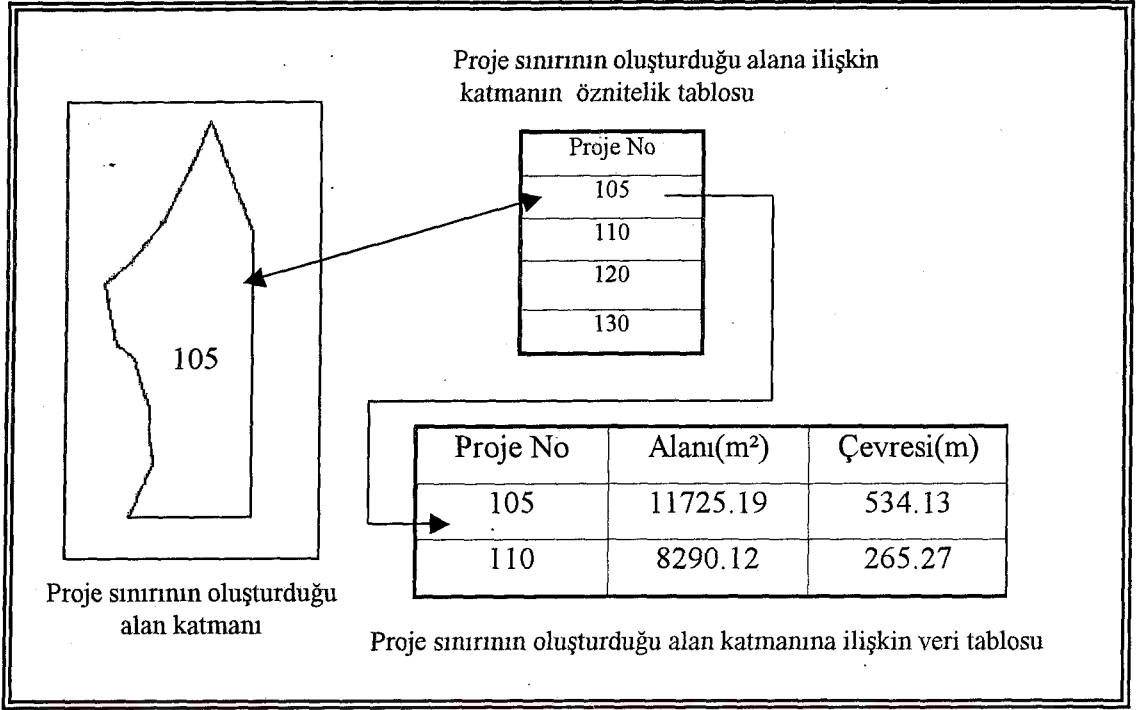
Proje sınırının oluşturduğu alana ilişkin katmanın öznitelik tablosu

| Proje No |
|---|
| 105 |
| 110 |
| 120 |
| 130 |

105

| Proje No | Alanı(m²) | Çevresi(m) |
|---|---|---|
| 105 | 11725.19 | 534.13 |
| 110 | 8290.12 | 265.27 |

Proje sınırının oluşturduğu alan katmanı

Proje sınırının oluşturduğu alan katmanına ilişkin veri tablosu